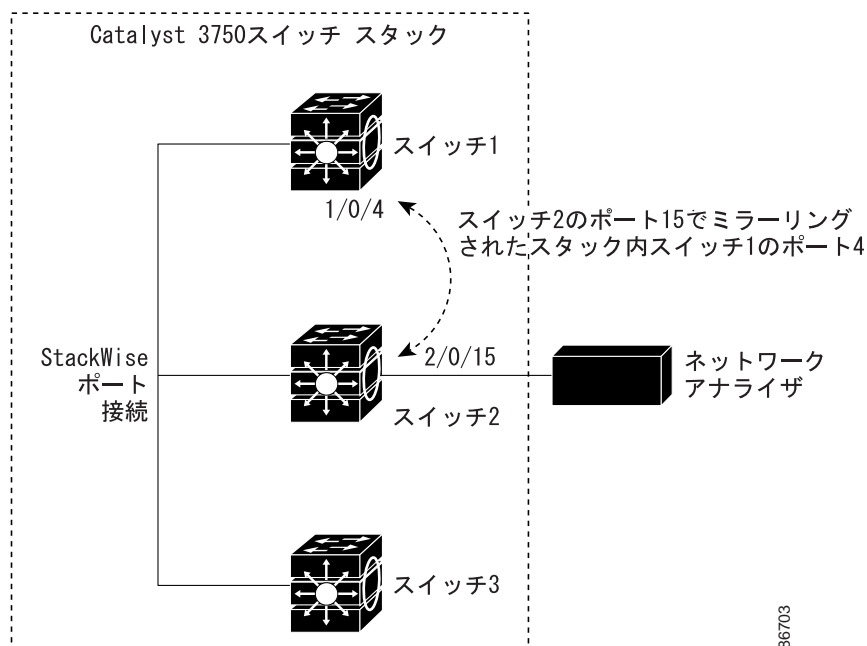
Catalyst 3750スイッチ スタック

スイッチ1

1/0/4

スイッチ2のポート15でミラーリングされたスタック内スイッチ1のポート4

StackWise ポート 接続

2/0/15

ネットワーク アナライザ

スイッチ2

スイッチ3

86703